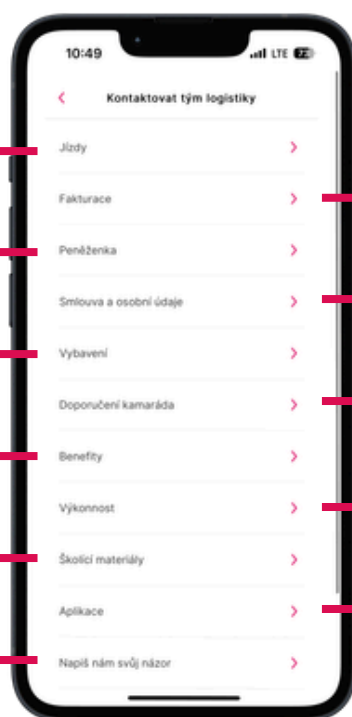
10:49
LTE 72

<

Kontaktovat tým logistiky

Jízdy >

Fakturace >

Peněženka >

Smlouva a osobní údaje >

Vybavení >

Doporučení kamaráda >

Benefity >

Výkonnost >

Školicí materiály >

Aplikace >

Napiš nám svůj názor >